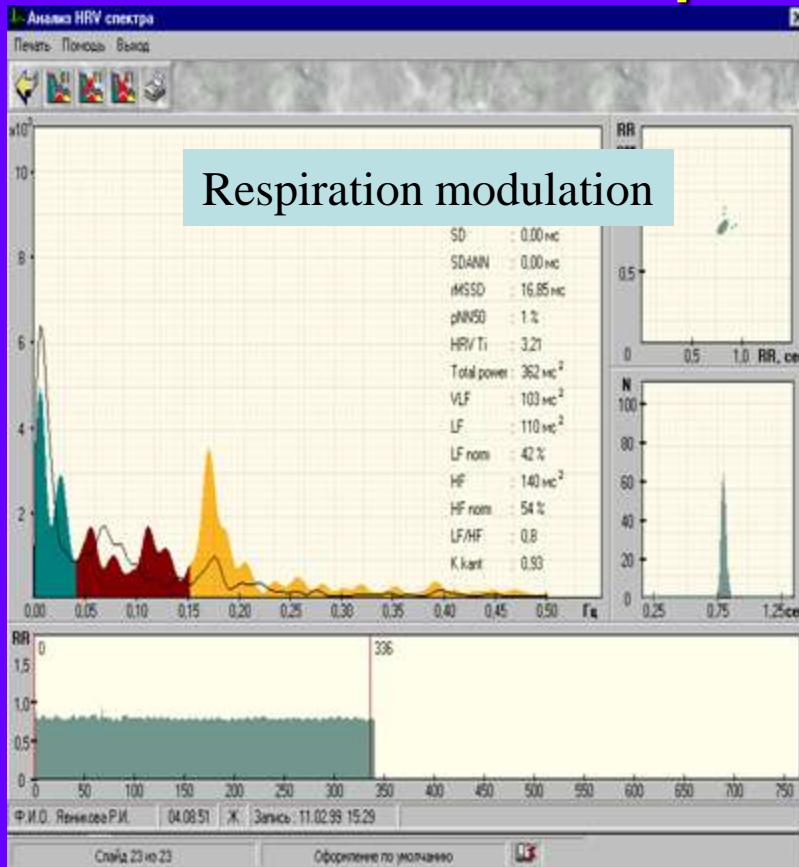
Анализ HRV спектра

Печать Помощь Выход

$x10^2$

10

8

6

4

2

Respiration modulation

SD : 0,00 мс
SDANN : 0,00 мс
rMSSD : 16,85 мс
pNN50 : 1 %
HRV Ti : 3,21
Total power : 362 мс$^2$
VLF : 103 мс$^2$
LF : 110 мс$^2$
LF norm : 42 %
HF : 140 мс$^2$
HF norm : 54 %
LF/HF : 0,8
K kant : 0,93

0,00 0,05 0,10 0,15 0,20 0,25 0,30 0,35 0,40 0,45 0,50 Гц

RR

0,5

0 0,5 1,0 RR, се

N
100
80
60
40
20
0
0,25 0,75 1,25 се

RR
1,5
1,0
0,5
0

0

336

0 50 100 150 200 250 300 350 400 450 500 550 600 650 700 750

Ф.И.О. Яенкова Р.И. 04.08.51 Ж Запись : 11.02.99 15:29

Слайд 23 из 23

Оформление по умолчанию